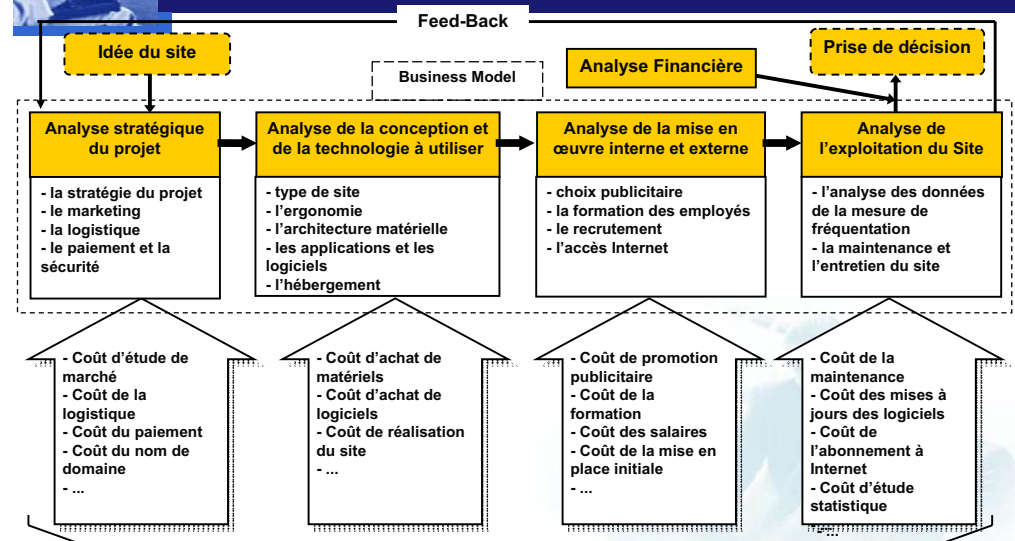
Feed-Back

Idée du site

Prise de décision

Analyse Financière

Business Model

Analyse stratégique du projet

- la stratégie du projet
- le marketing
- la logistique
- le paiement et la sécurité

Analyse de la conception et de la technologie à utiliser

- type de site
- l'ergonomie
- l'architecture matérielle
- les applications et les logiciels
- l'hébergement

Analyse de la mise en œuvre interne et externe

- choix publicitaire
- la formation des employés
- le recrutement
- l'accès Internet

Analyse de l'exploitation du Site

- l'analyse des données de la mesure de fréquentation
- la maintenance et l'entretien du site

- Coût d'étude de marché
- Coût de la logistique
- Coût du paiement
- Coût du nom de domaine
- ...

- Coût d'achat de matériels
- Coût d'achat de logiciels
- Coût de réalisation du site
- ...

- Coût de promotion publicitaire
- Coût de la formation
- Coût des salaires
- Coût de la mise en place initiale
- ...

- Coût de la maintenance
- Coût des mises à jours des logiciels
- Coût de l'abonnement à Internet
- Coût d'étude statistique
- ...